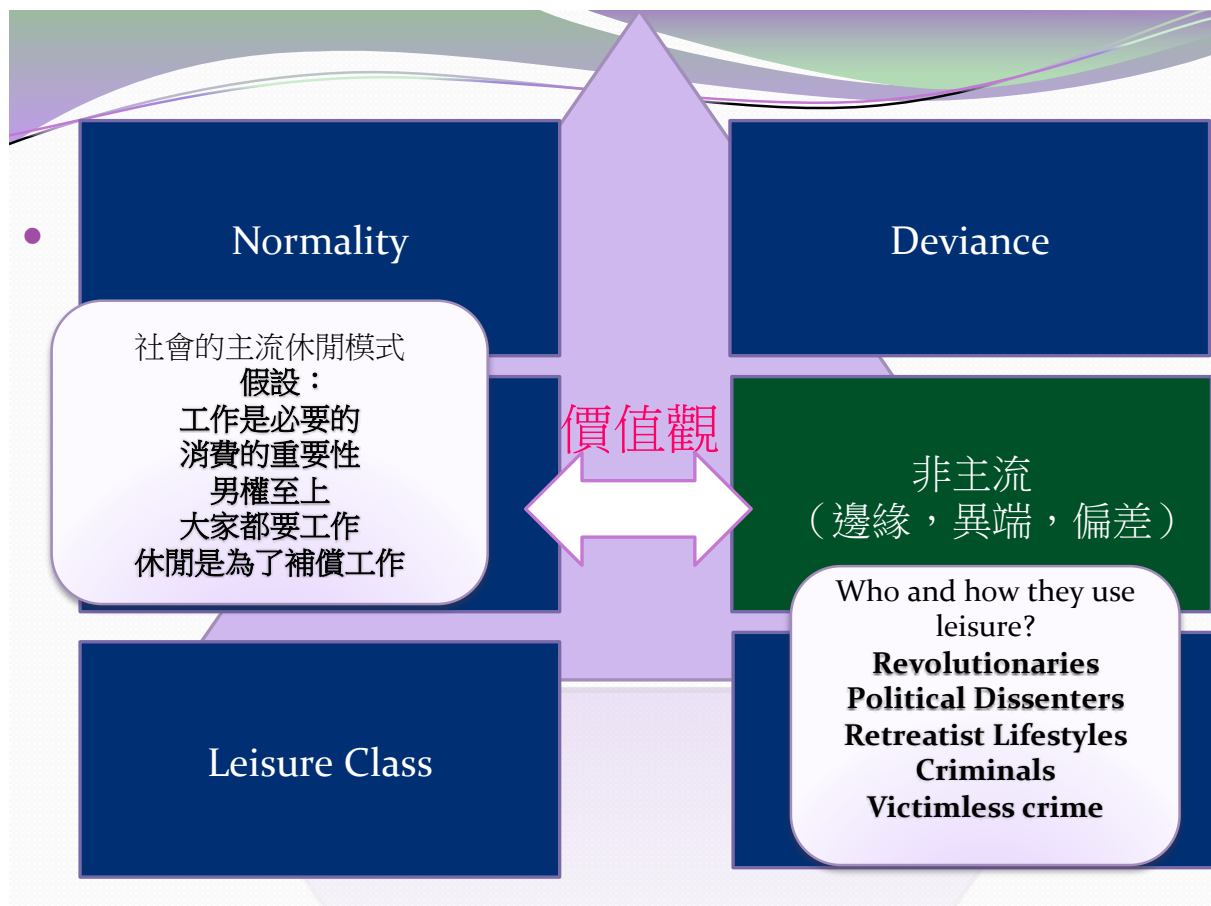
Normality

社會的主流休閒模式
假設：
工作是必要的
消費的重要性
男權至上
大家都要工作
休閒是為了補償工作

Leisure Class

價值觀

Deviance

非主流
（邊緣，異端，偏差）

Who and how they use leisure?
Revolutionaries
Political Dissenters
Retreatist Lifestyles
Criminals
Victimless crime